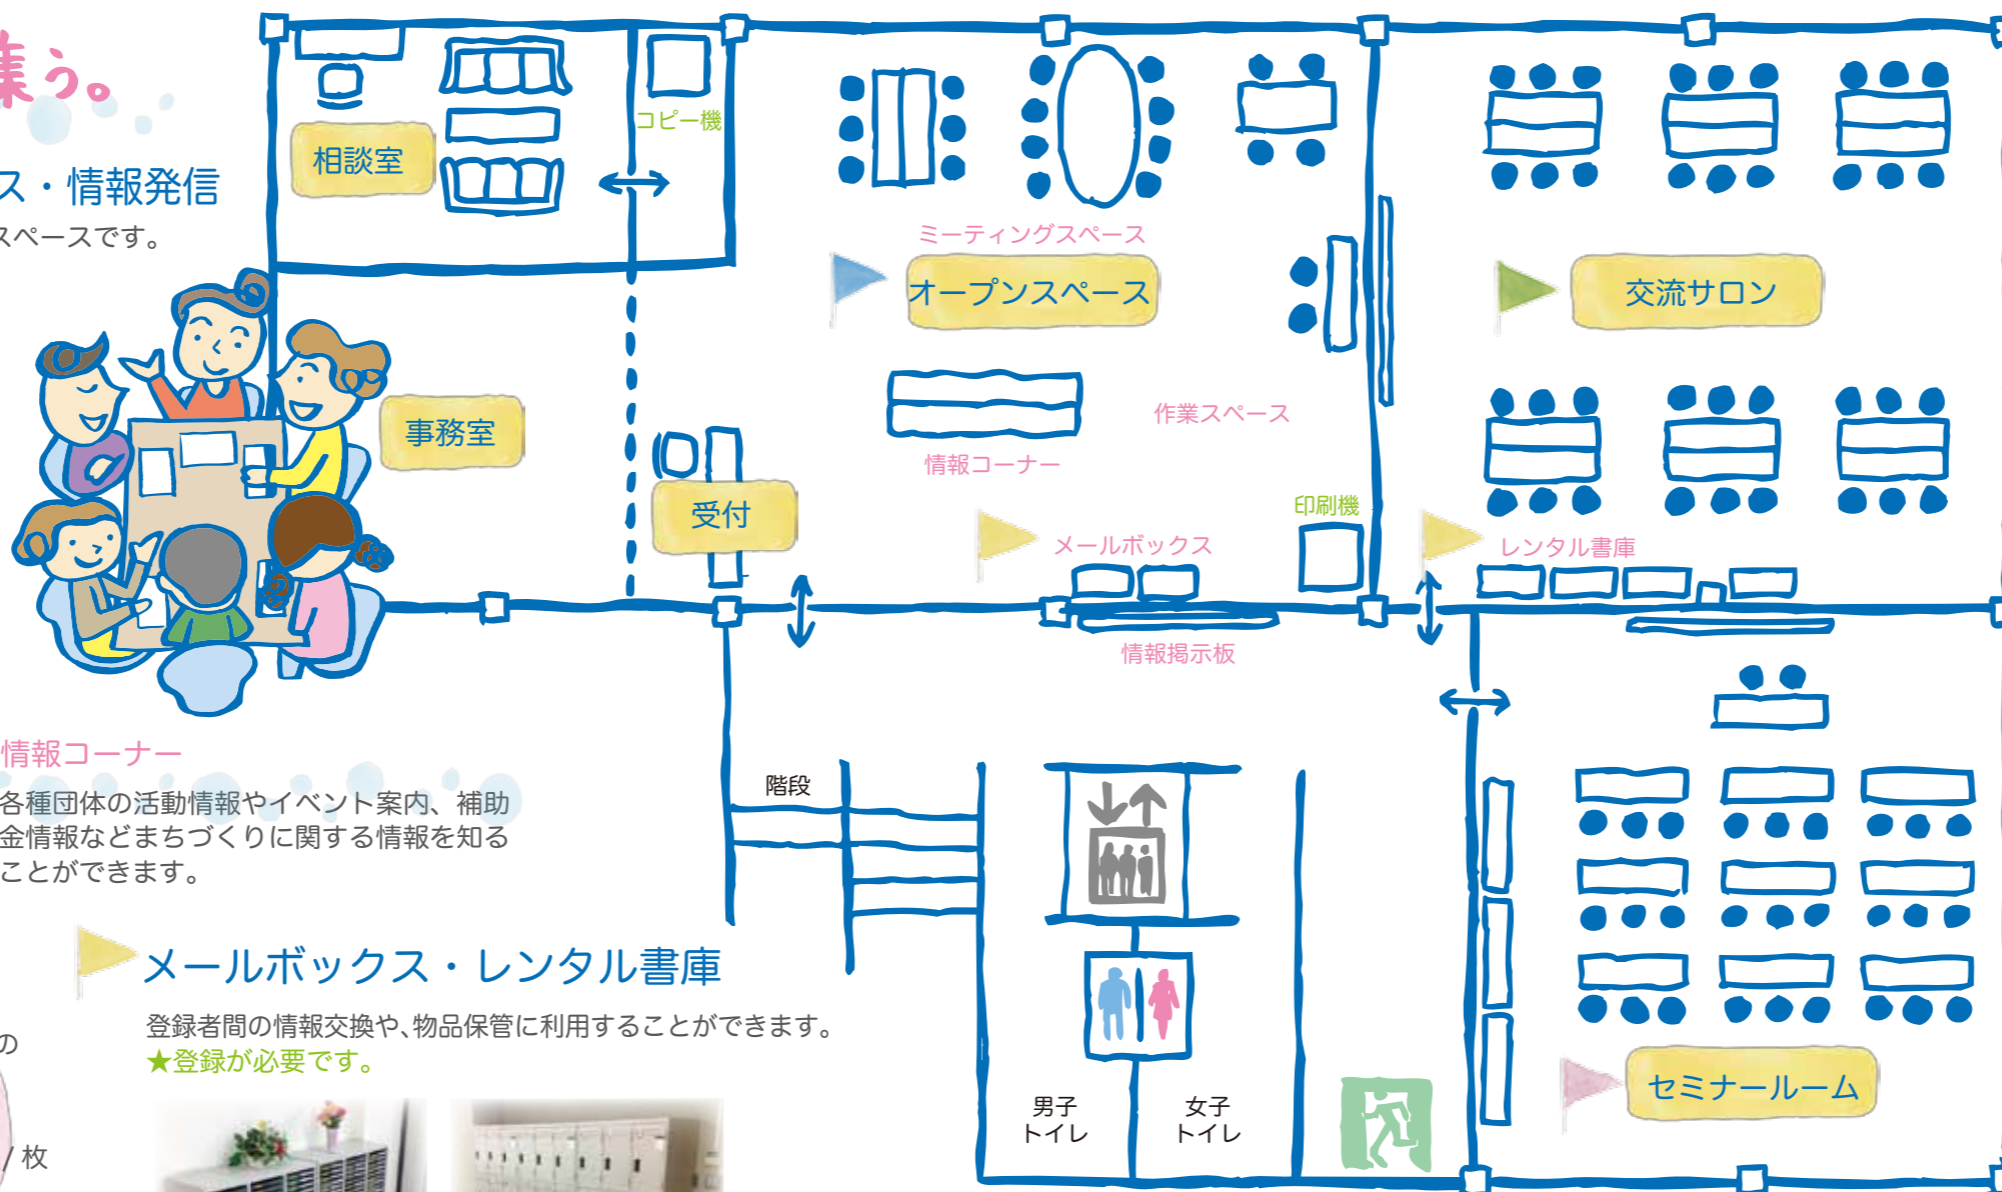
集う。

ス・情報発信
スペースです。

相談室

コピー機

ミーティングスペース
オープンスペース

交流サロン

事務室

作業スペース

情報コーナー

受付

印刷機

メールボックス

レンタル書庫

情報掲示板

情報コーナー
各種団体の活動情報やイベント案内、補助金情報などまちづくりに関する情報を知ることができます。

階段

メールボックス・レンタル書庫
登録者間の情報交換や、物品保管に利用することができます。
★登録が必要です。

の

/ 枚

男子
トイレ

女子
トイレ

セミナールーム